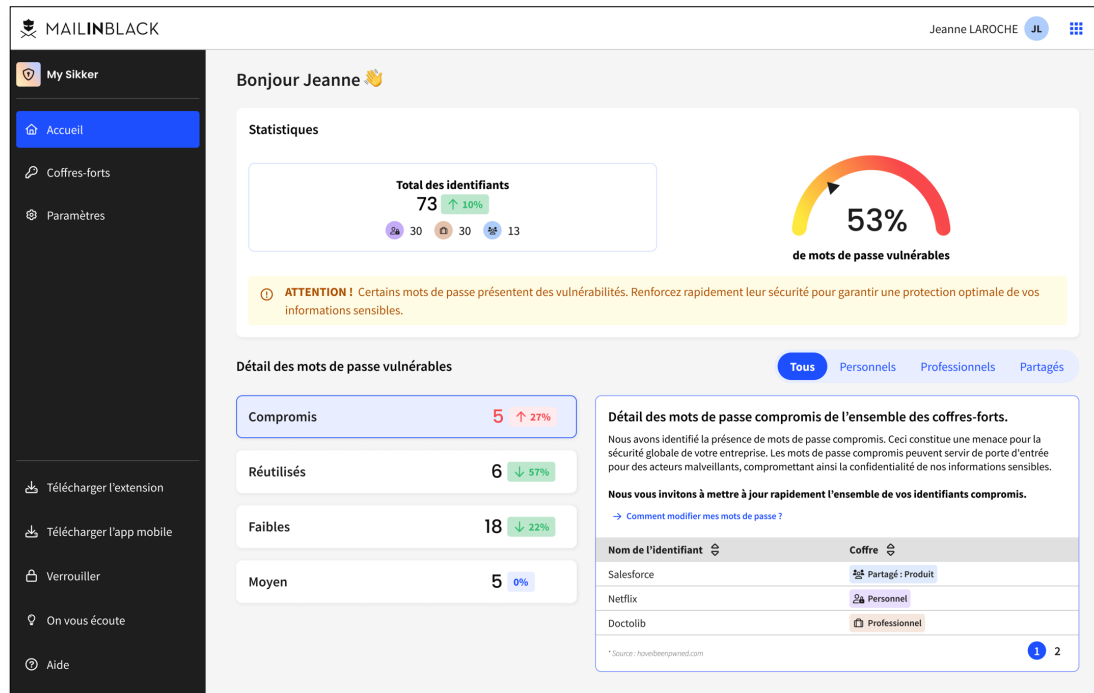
MAILINBLACK

Jeanne LAROCHE JL

My Sikker

Accueil

Coffres-forts

Paramètres

Télécharger l'extension

Télécharger l'app mobile

Verrouiller

On vous écoute

Aide

Bonjour Jeanne 👋

Statistiques

Total des identifiants
73 ↑ 10%
30 30 13

53%
de mots de passe vulnérables

ATTENTION ! Certains mots de passe présentent des vulnérabilités. Renforcez rapidement leur sécurité pour garantir une protection optimale de vos informations sensibles.

Détail des mots de passe vulnérables

Tous Personnels Professionnels Partagés

Compromis 5 ↑ 27%

Réutilisés 6 ↓ 57%

Faibles 18 ↓ 22%

Moyen 5 0%

Détail des mots de passe compromis de l'ensemble des coffres-forts.

Nous avons identifié la présence de mots de passe compromis. Ceci constitue une menace pour la sécurité globale de votre entreprise. Les mots de passe compromis peuvent servir de porte d'entrée pour des acteurs malveillants, compromettant ainsi la confidentialité de nos informations sensibles.

Nous vous invitons à mettre à jour rapidement l'ensemble de vos identifiants compromis.

→ Comment modifier mes mots de passe ?

| Nom de l'identifiant | Coffre |
|---|---|
| Salesforce | Partagé : Produit |
| Netflix | Personnel |
| Doctolib | Professionnel |

* Source : haveibeenpwned.com

1 2